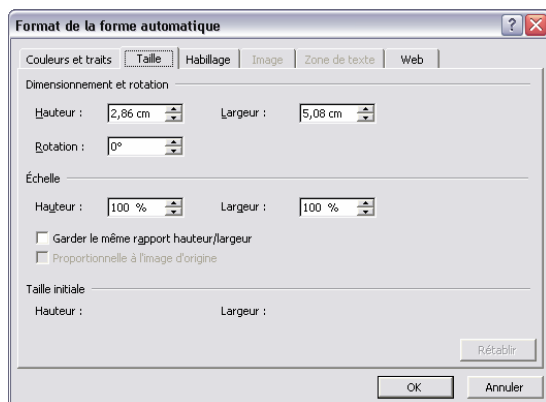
Format de la forme automatique

Couleurs et traits | Taille | Habillage | Image | Zone de texte | Web

Dimensionnement et rotation

Hauteur : 2,86 cm

Largeur : 5,08 cm

Rotation : 0°

Échelle

Hauteur : 100 %

Largeur : 100 %

Garder le même rapport hauteur/largeur

Proportionnelle à l'image d'origine

Taille initiale

Hauteur :

Largeur :

Rétablir

OK

Annuler